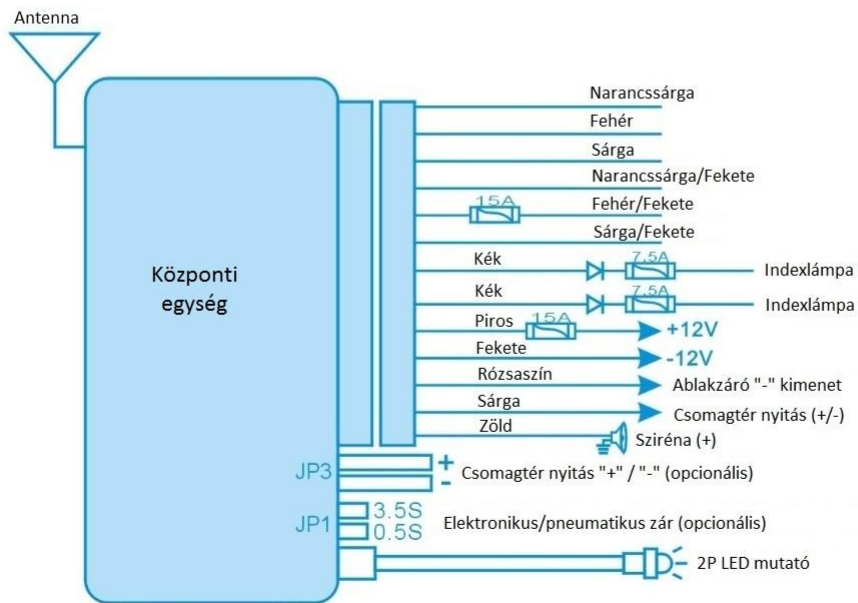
Antenna

Központi egység

Narancssárga
Fehér
Sárga
Narancssárga/Fekete
15A
Fehér/Fekete
Sárga/Fekete
Kék
7.5A
Indexlámpa
Kék
7.5A
Indexlámpa
Piros
15A
+12V
Fekete
-12V
Rózsaszín
Ablakzáró "-" kimenet
Sárga
Csomagtér nyitás (+/-)
Zöld
Sziréna (+)

JP3
+
-
Csomagtér nyitás "+" / "-" (opcionális)

JP1
3.5S
0.5S
Elektronikus/pneumatikus zár (opcionális)

2P LED mutató